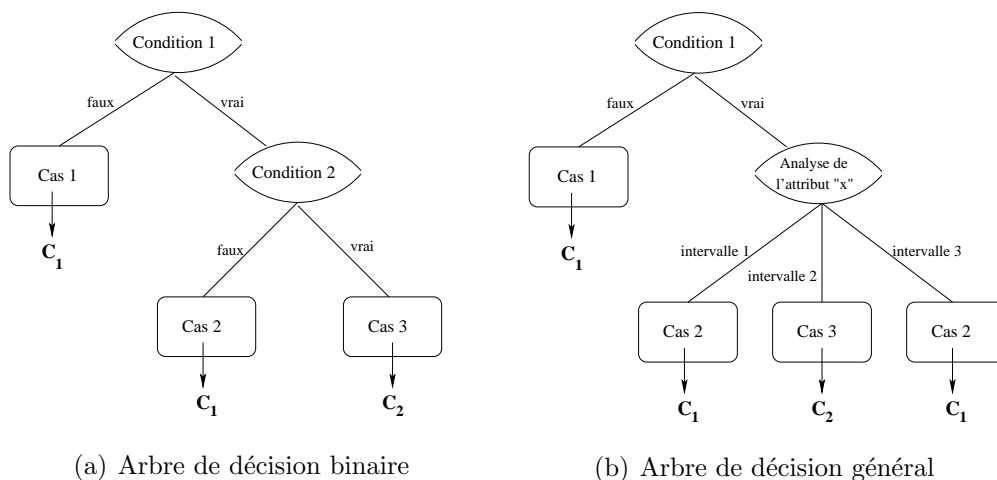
Condition 1

faux

vrai

Cas 1

$C_1$

Condition 2

faux

vrai

Cas 2

$C_1$

Cas 3

$C_2$

(a) Arbre de décision binaire

Condition 1

faux

vrai

Cas 1

$C_1$

Analyse de l'attribut "x"

intervalle 1

intervalle 2

intervalle 3

Cas 2

$C_1$

Cas 3

$C_2$

Cas 2

$C_1$

(b) Arbre de décision général